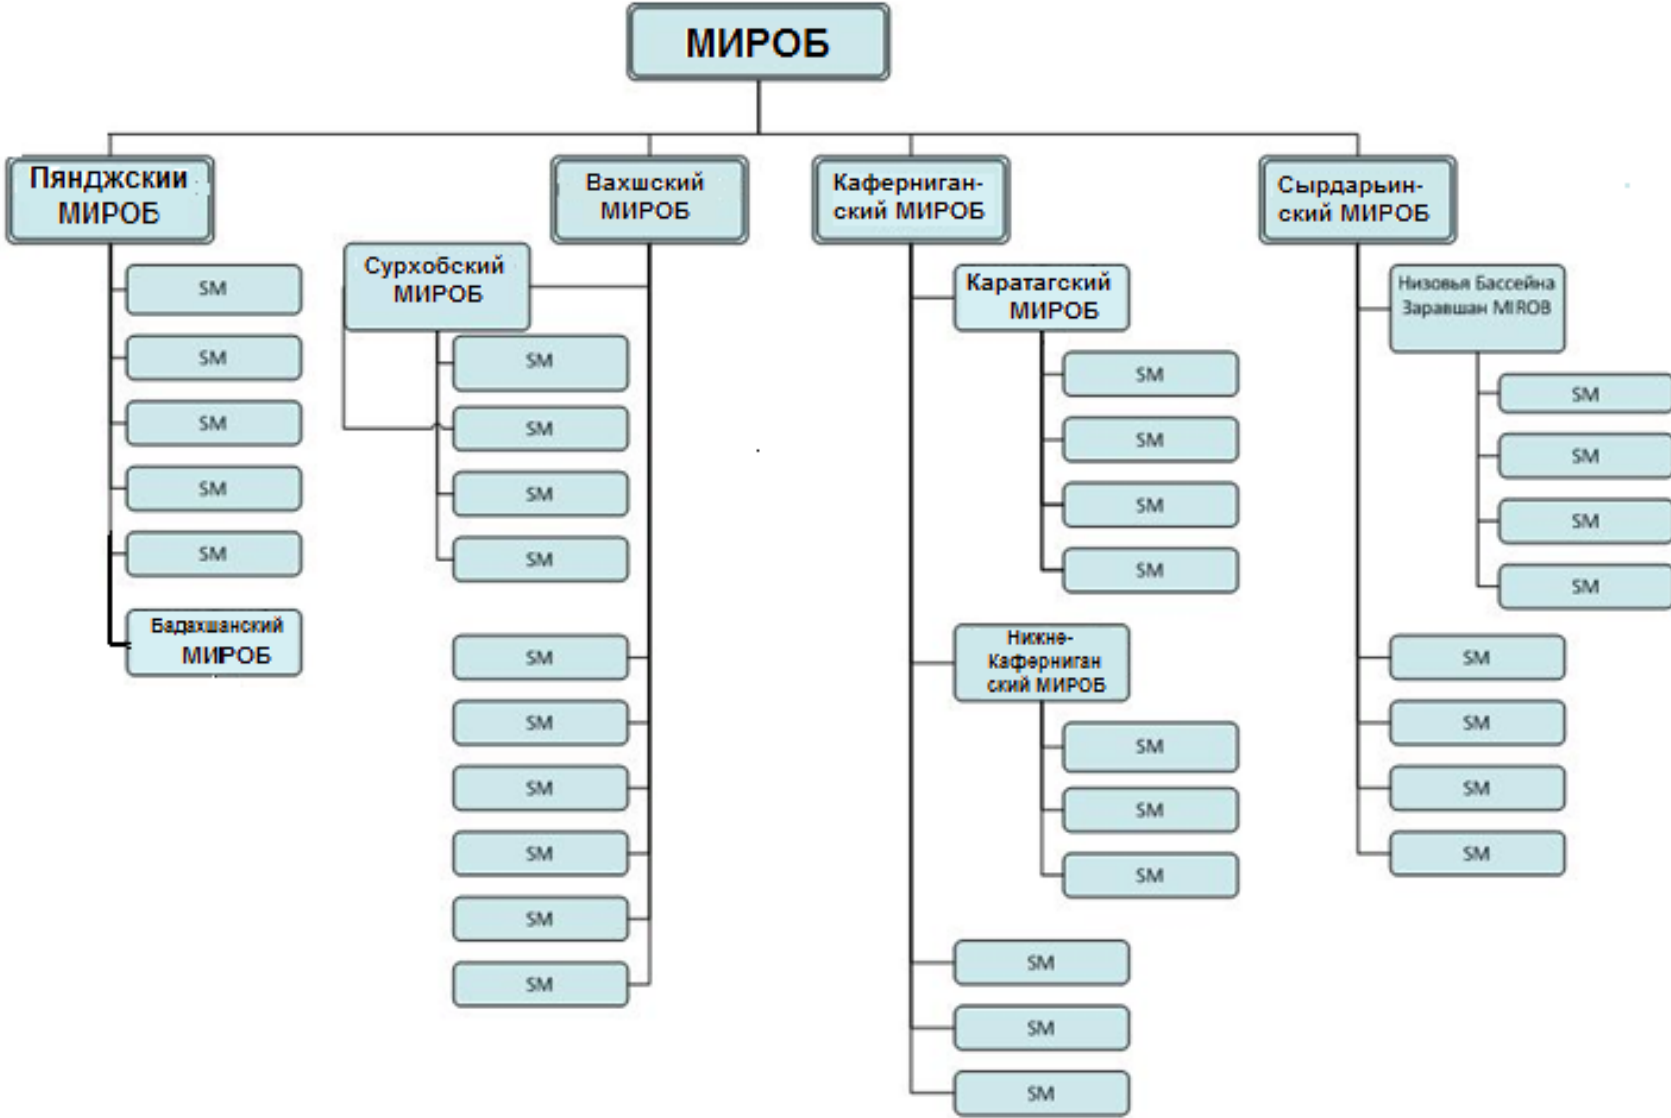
МИРОБ

Пянджскии МИРОБ

SM

SM

SM

SM

SM

Бадахшанский МИРОБ

Вахшский МИРОБ

Сурхобский МИРОБ

SM

SM

SM

SM

SM

SM

SM

SM

SM

SM

Кафернигански МИРОБ

Каратагский МИРОБ

SM

SM

SM

SM

Нижне-Кафернигански МИРОБ

SM

SM

SM

SM

SM

SM

Сырдарынский МИРОБ

Низовья Бассейна Заравшан MIROB

SM

SM

SM

SM

SM

SM

SM

SM